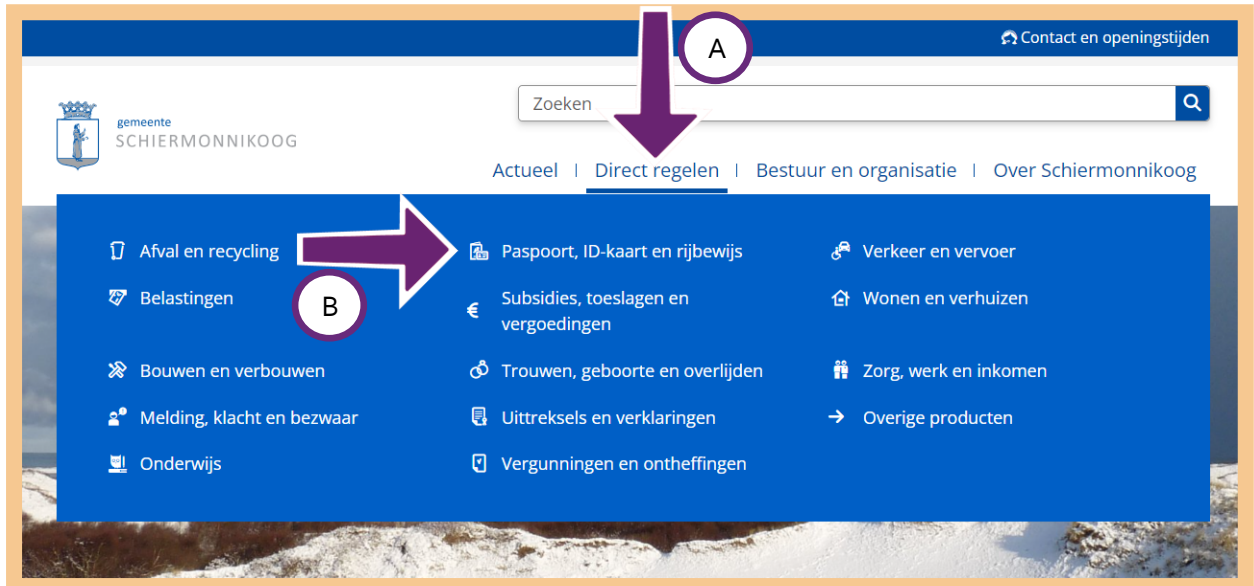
Contact en openingstijden

A

gemeente
SCHIERMONNIKOOG

Zoeken

Actueel | Direct regelen | Bestuur en organisatie | Over Schiermonnikoog

Afval en recycling

Belastingen

B

Bouwen en verbouwen

Melding, klacht en bezwaar

Onderwijs

Paspoort, ID-kaart en rijbewijs

€ Subsidies, toeslagen en vergoedingen

Trouwen, geboorte en overlijden

Uittreksels en verklaringen

Vergunningen en ontheffingen

Verkeer en vervoer

Wonen en verhuizen

Zorg, werk en inkomen

Overige producten